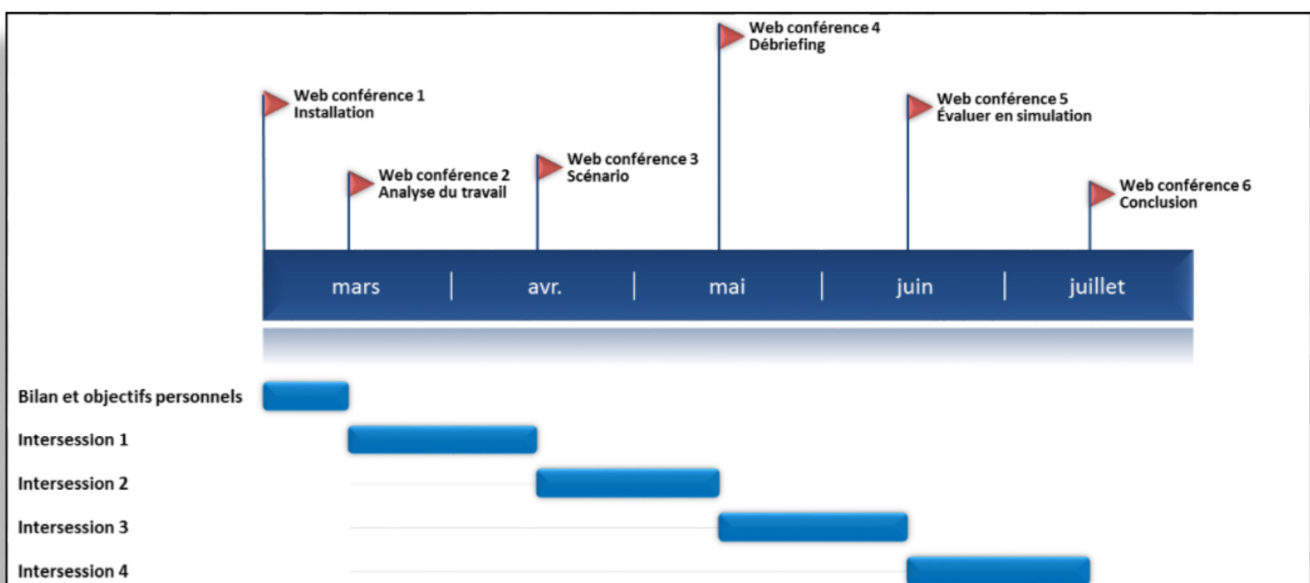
Web conférence 4
Débriefing

Web conférence 1
Installation

Web conférence 5
Évaluer en simulation

Web conférence 2
Analyse du travail

Web conférence 3
Scénario

Web conférence 6
Conclusion

mars | avr. | mai | juin | juillet

Bilan et objectifs personnels
Intersession 1
Intersession 2
Intersession 3
Intersession 4